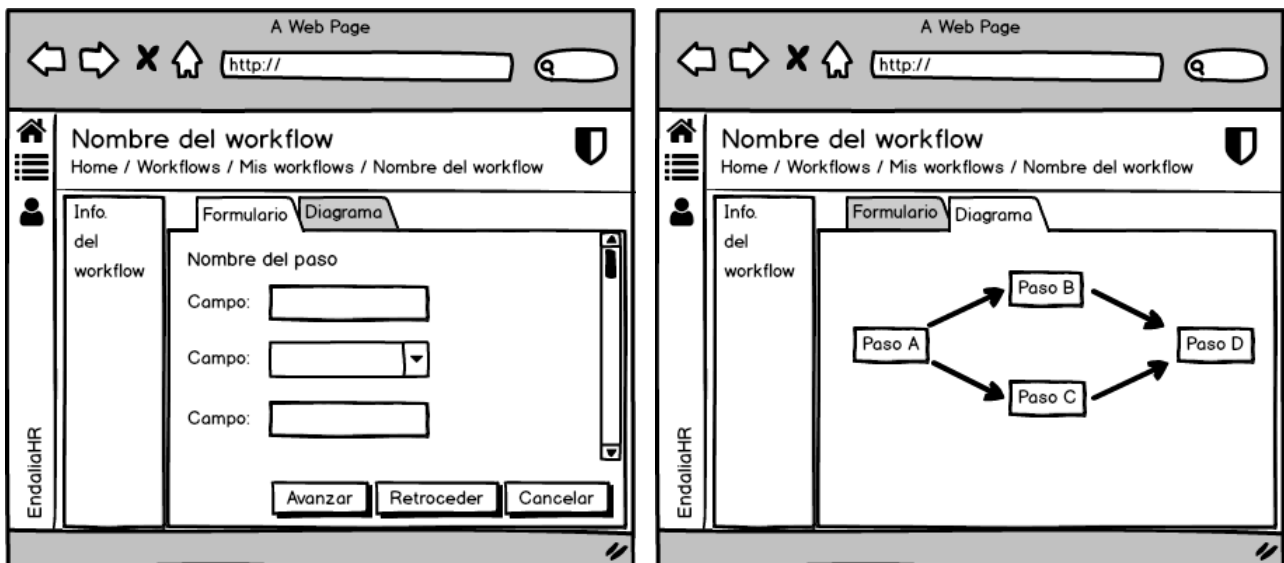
A Web Page

http://

Nombre del workflow

Home / Workflows / Mis workflows / Nombre del workflow

EndaliaHR

Info. del workflow

Formulario Diagrama

Nombre del paso

Campo:

Campo:

Campo:

Avanzar Retroceder Cancelar

A Web Page

http://

Nombre del workflow

Home / Workflows / Mis workflows / Nombre del workflow

EndaliaHR

Info. del workflow

Formulario Diagrama

Paso A

Paso B

Paso C

Paso D